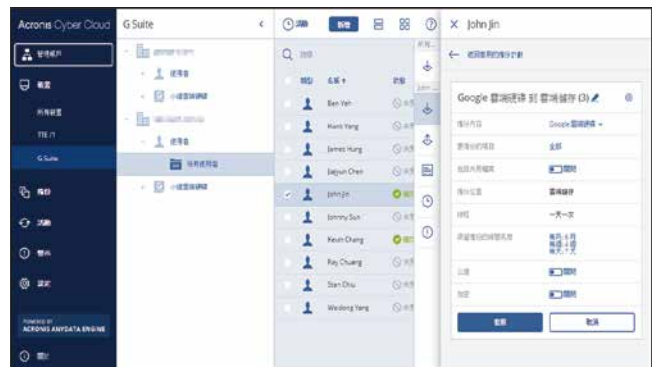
Acronis Cyber Cloud
G Suite
John Jin
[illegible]
Ben Yeh
Hunt Yang
James Hung
Jiajun Chen
John Jin
Johnny Sun
Kevin Chang
Ray Chuang
Stan Chiu
Weidong Yang
Google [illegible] (3)
Google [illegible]
G Suite
Powered by ACRONIS ANYDATA ENGINE
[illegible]
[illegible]